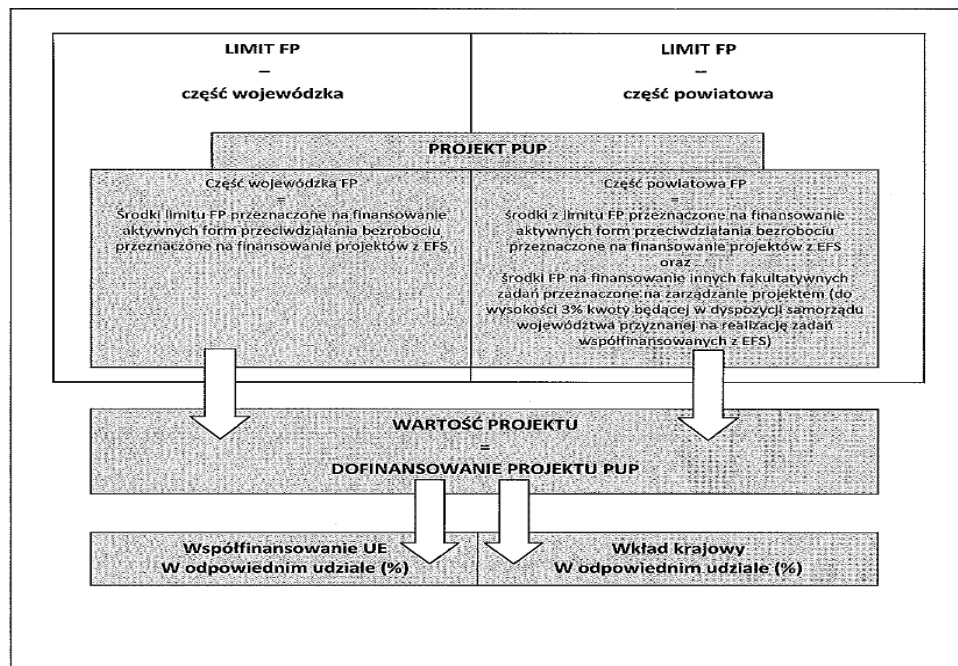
LIMIT FP
–
część wojewódzka

LIMIT FP
–
część powiatowa

PROJEKT PUP

Część wojewódzka FP
=
Środki limitu FP przeznaczone na finansowanie aktywnych form przeciwdziałania bezrobociu przeznaczone na finansowanie projektów z EFS

Część powiatowa FP
=
środki z limitu FP przeznaczone na finansowanie aktywnych form przeciwdziałania bezrobociu przeznaczone na finansowanie projektów z EFS
oraz
środki FP na finansowanie innych fakultatywnych zadań przeznaczone na zarządzanie projektem (do wysokości 3% kwoty będącej w dyspozycji samorządu województwa przyznanej na realizację zadań współfinansowanych z EFS)

WARTOŚĆ PROJEKTU
=
DOFINANSOWANIE PROJEKTU PUP

Współfinansowanie UE
W odpowiednim udziale (%)

Wkład krajowy
W odpowiednim udziale (%)